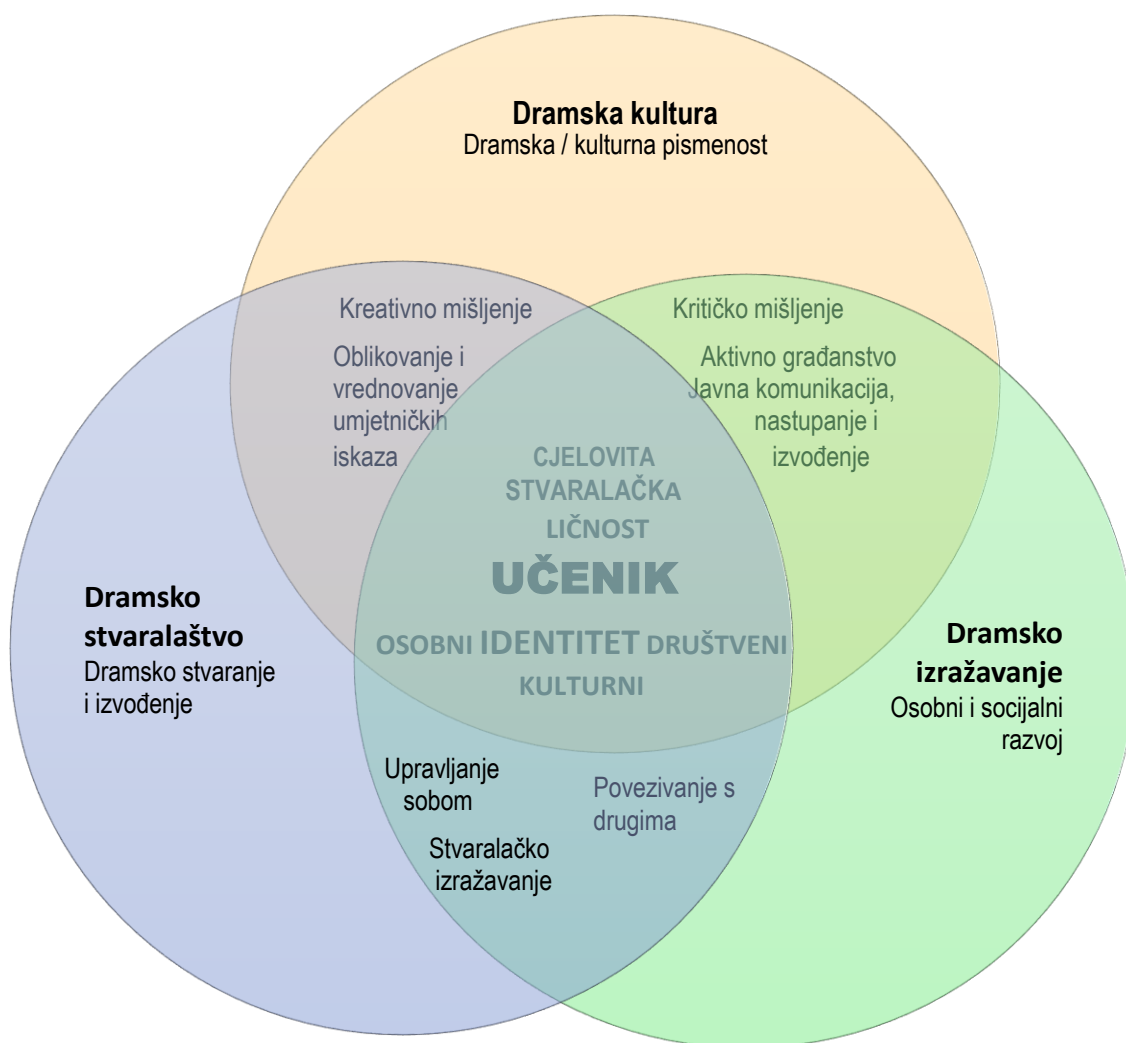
**Dramska kultura**
Dramska / kulturna pismenost

Kreativno mišljenje

Oblikovanje i vrednovanje umjetničkih iskaza

Kritičko mišljenje

Aktivno građanstvo
Javna komunikacija, nastupanje i izvođenje

CJELOVITA STVARALAČKA LIČNOST

UČENIK

OSOBNI IDENTITET DRUŠTVENI
KULTURNI

**Dramsko stvaralaštvo**
Dramsko stvaranje i izvođenje

**Dramsko izražavanje**
Osobni i socijalni razvoj

Upravljanje sobom

Stvaralačko izražavanje

Povezivanje s drugima